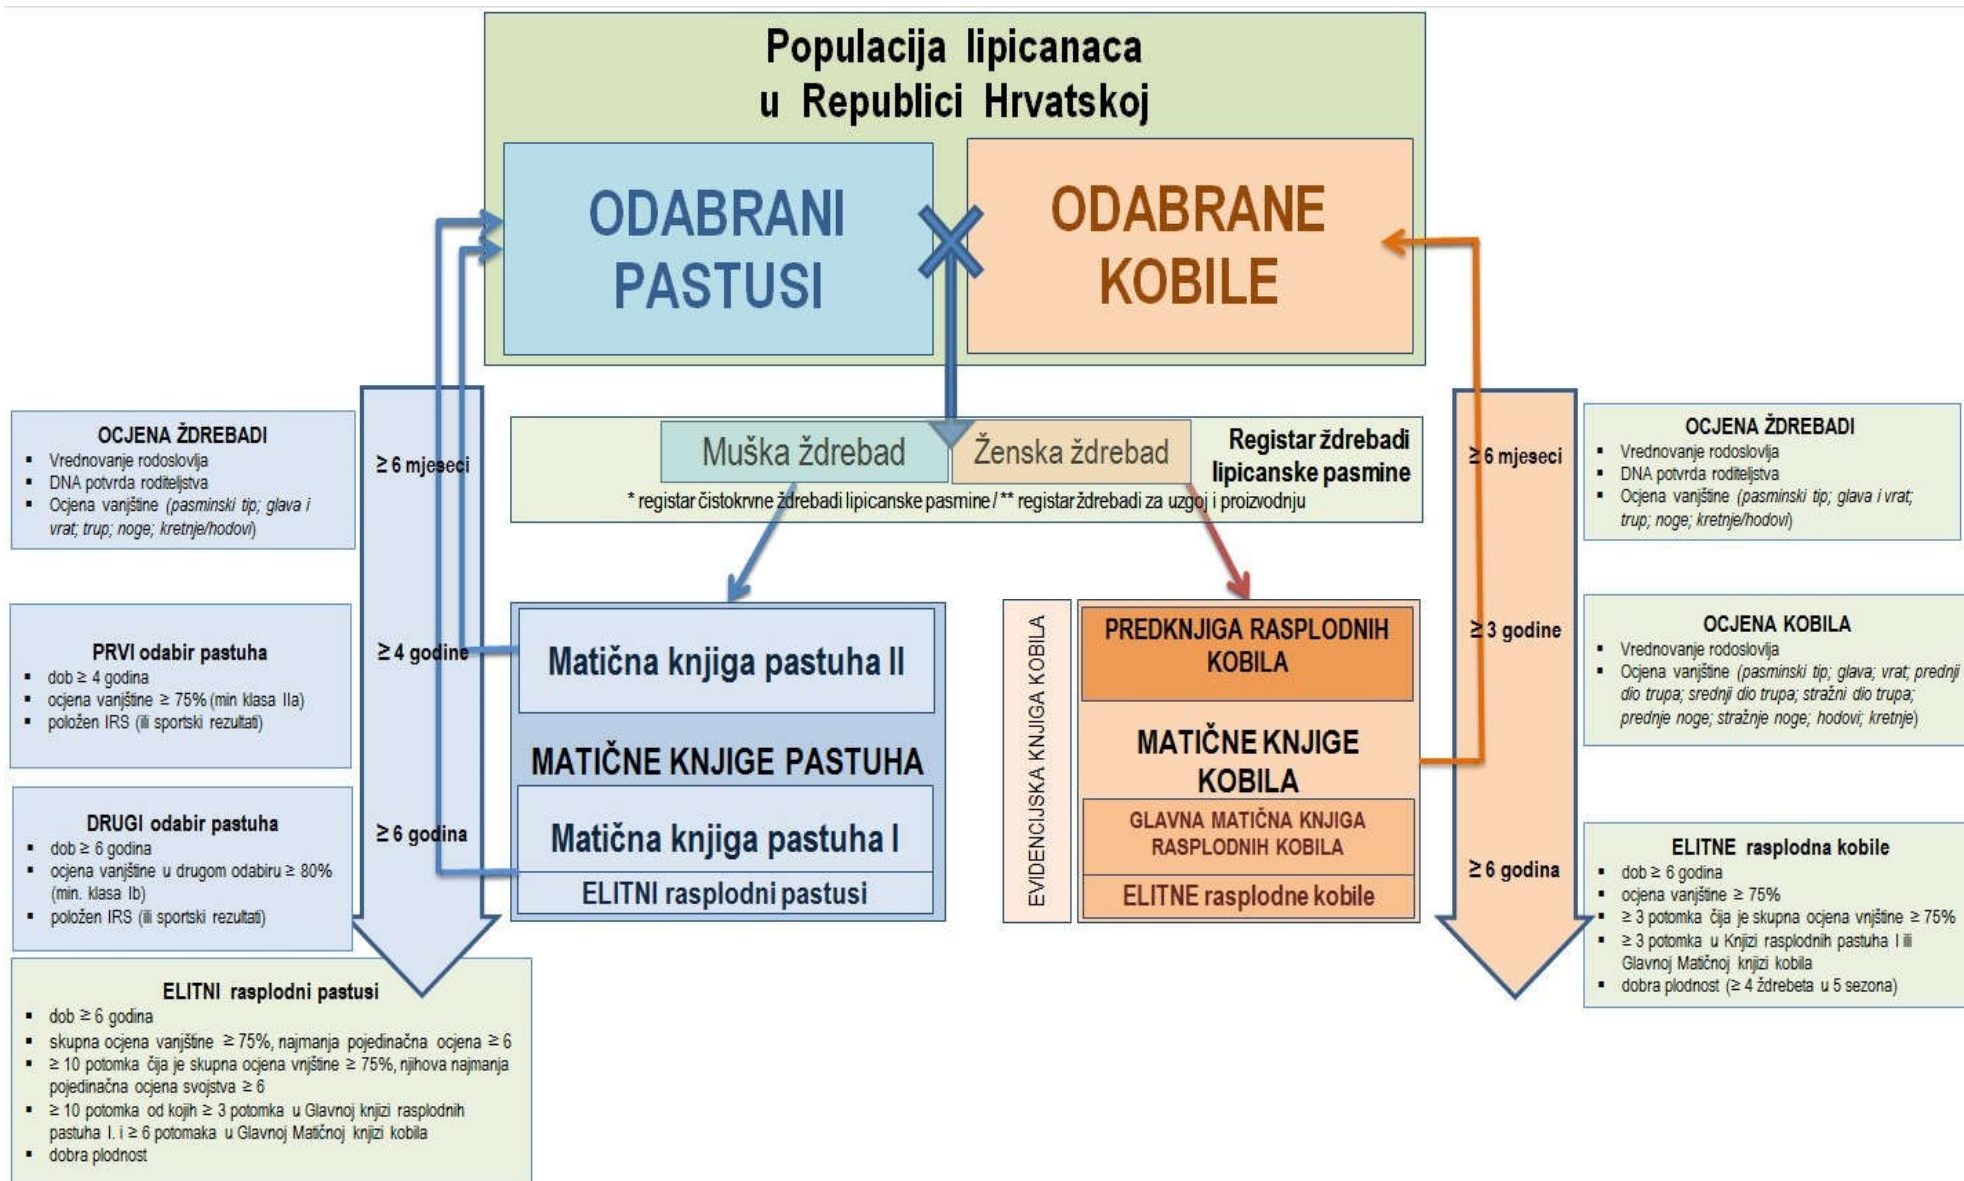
Populacija lipicanaca
u Republici Hrvatskoj

ODABRANI PASTUSI

ODABRANE KOBILE

OCJENA ŽDREBADI
- Vrednovanje rodoslovlja
- DNA potvrda roditeljstva
- Ocjena vanjštine (pasminski tip; glava i vrat; trup; noge; kretnje/hodovi)

≥ 6 mjeseci

Muška ždrebad

Ženska ždrebad

Registar ždrebadi lipicanske pasmine

* registar čistokrvne ždrebadi lipicanske pasmine / ** registar ždrebadi za uzgoj i proizvodnju

≥ 6 mjeseci

OCJENA ŽDREBADI
- Vrednovanje rodoslovlja
- DNA potvrda roditeljstva
- Ocjena vanjštine (pasminski tip; glava i vrat; trup; noge; kretnje/hodovi)

PRVI odabir pastuha
- dob ≥ 4 godina
- ocjena vanjštine ≥ 75% (min klasa IIa)
- položen IRS (ili sportski rezultati)

≥ 4 godine

Matična knjiga pastuha II

MATIČNE KNJIGE PASTUHA

Matična knjiga pastuha I

ELITNI rasplodni pastusi

EVIDENCIJSKA KNJIGA KOBILA

PREDKNJIGA RASPLODNIH KOBILA

MATIČNE KNJIGE KOBILA

GLAVNA MATIČNA KNJIGA RASPLODNIH KOBILA

ELITNE rasplodne kobile

≥ 3 godine

OCJENA KOBILA
- Vrednovanje rodoslovlja
- Ocjena vanjštine (pasminski tip; glava; vrat; prednji dio trupa; srednji dio trupa; stražnji dio trupa; prednje noge; stražnje noge; hodovi; kretnje)

DRUGI odabir pastuha
- dob ≥ 6 godina
- ocjena vanjštine u drugom odabiru ≥ 80% (min. klasa Ib)
- položen IRS (ili sportski rezultati)

≥ 6 godina

≥ 6 godina

ELITNE rasplodna kobile
- dob ≥ 6 godina
- ocjena vanjštine ≥ 75%
- ≥ 3 potomka čija je skupna ocjena vnjštine ≥ 75%
- ≥ 3 potomka u Knjizi rasplodnih pastuha I ili Glavnoj Matičnoj knjizi kobila
- dobra plodnost (≥ 4 ždrebeta u 5 sezona)

ELITNI rasplodni pastusi
- dob ≥ 6 godina
- skupna ocjena vanjštine ≥ 75%, najmanja pojedinačna ocjena ≥ 6
- ≥ 10 potomka čija je skupna ocjena vnjštine ≥ 75%, njihova najmanja pojedinačna ocjena svojstva ≥ 6
- ≥ 10 potomka od kojih ≥ 3 potomka u Glavnoj knjizi rasplodnih pastuha I. i ≥ 6 potomaka u Glavnoj Matičnoj knjizi kobila
- dobra plodnost